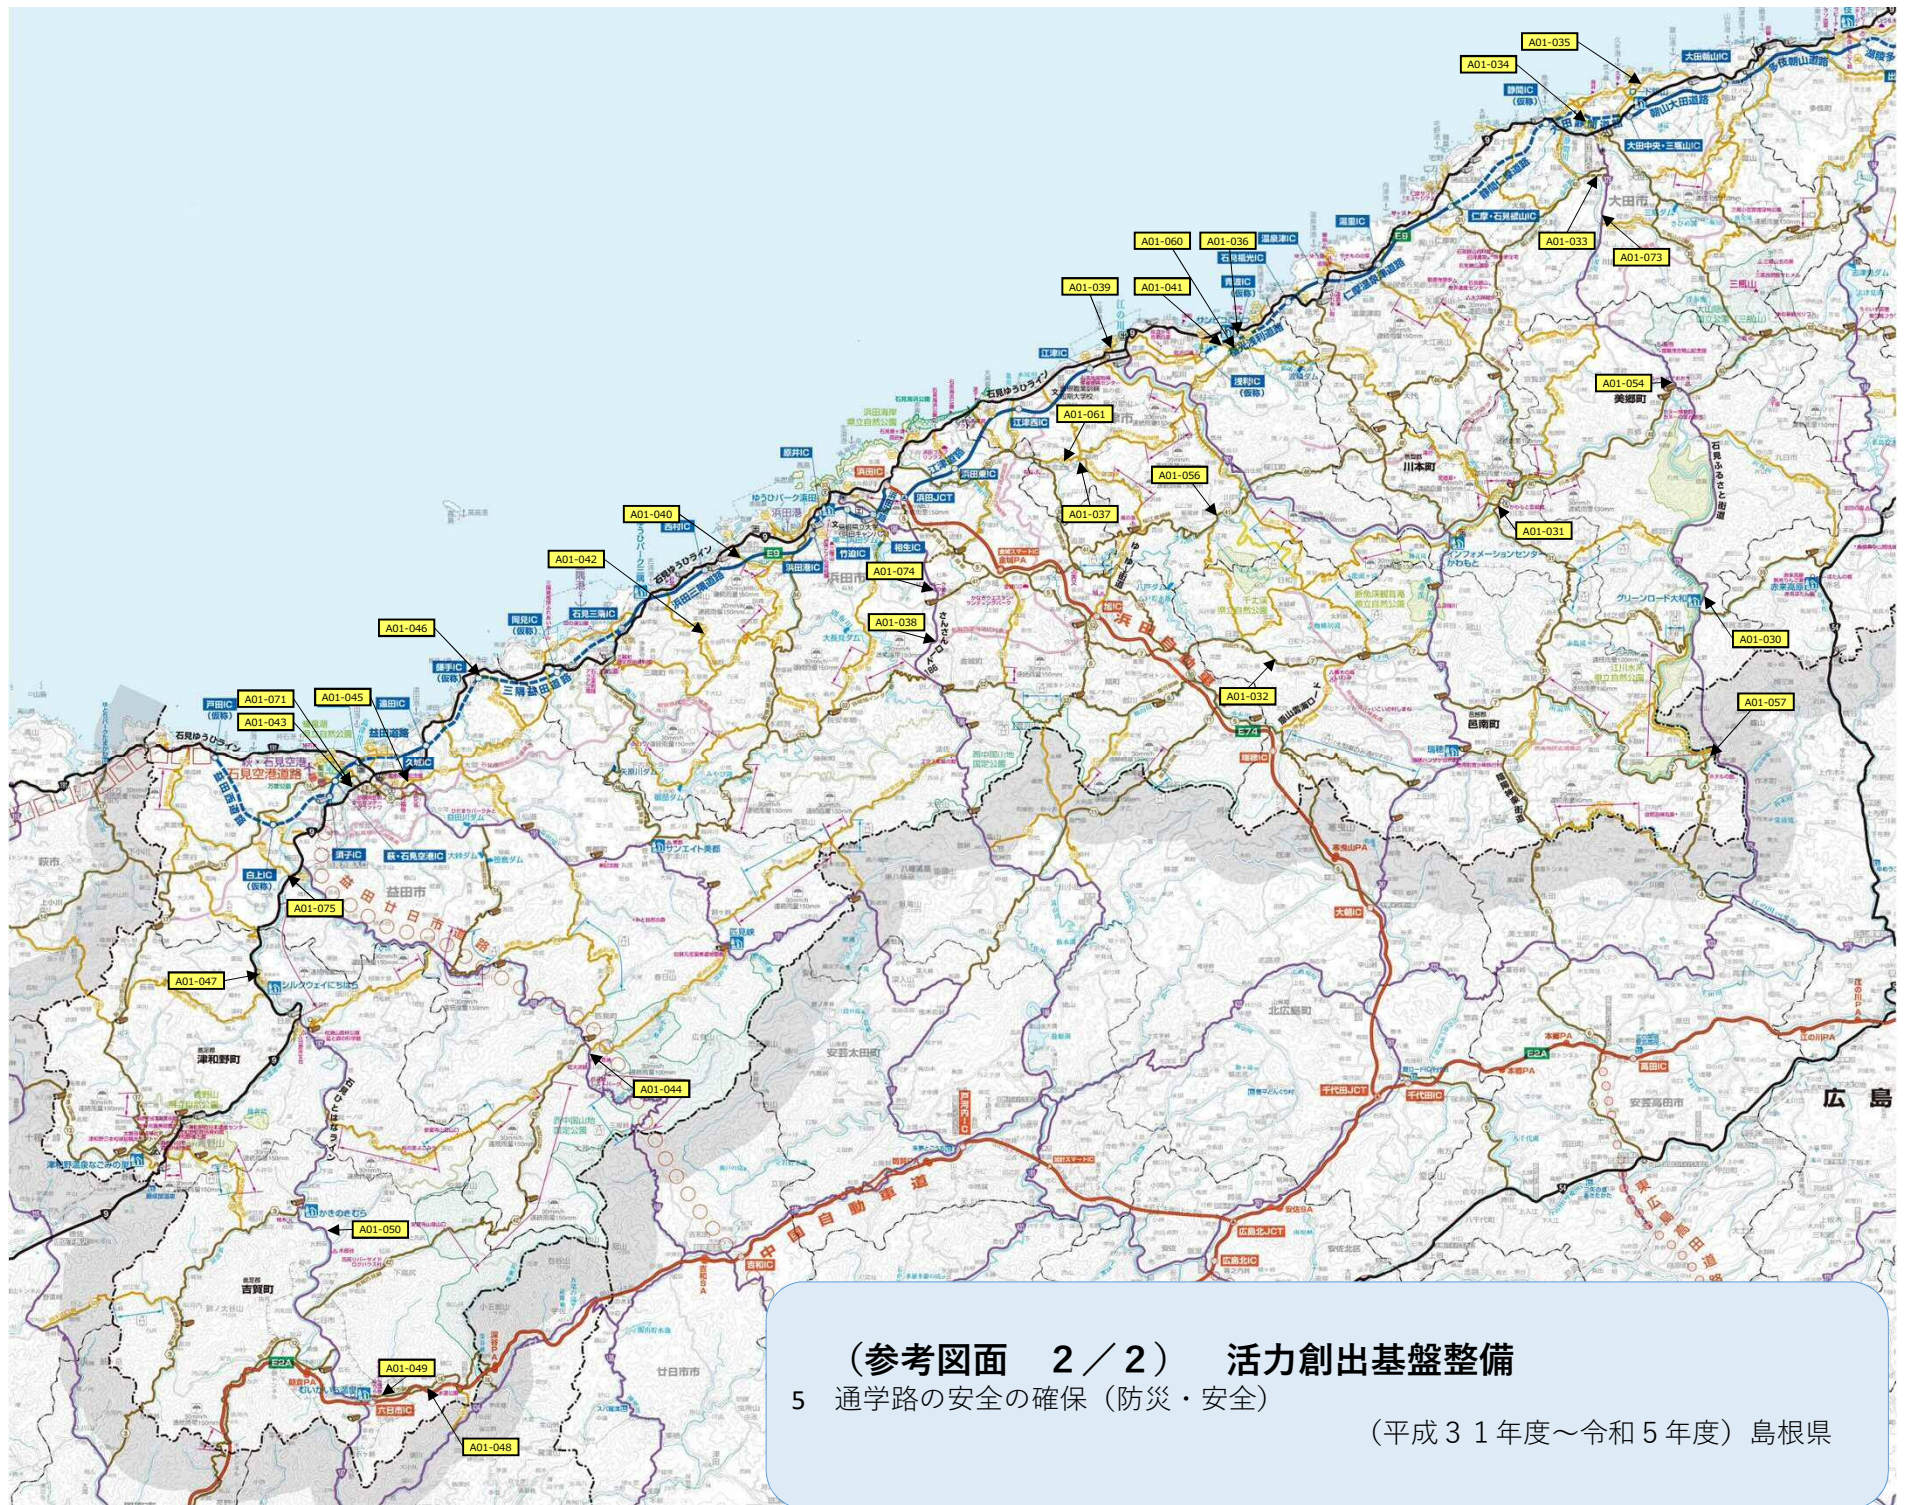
A01-035
A01-034
A01-033
A01-073
A01-060
A01-036
A01-039
A01-041
A01-054
A01-061
A01-056
A01-037
A01-031
A01-040
A01-042
A01-074
A01-038
A01-030
A01-046
A01-032
A01-057
A01-071
A01-043
A01-045
A01-075
A01-047
A01-044
A01-050
A01-049
A01-048

大田朝山IC
朝山大田道路
大田中央・三瓶山IC
仁摩・石見銀山IC
温泉津IC
石見福光IC
江津IC
江津西IC
浜田東IC
浜田JCT
浜田IC
原井IC
西村IC
竹迫IC
浜田港IC
相生IC
石見三隅IC
岡見IC
鎌手IC
遠田IC
益田道路
久城IC
戸田IC
石見空港道路
須子IC
萩・石見空港IC
白上IC
旭IC
瑞穂IC
大朝IC
千代田JCT
千代田IC
高田IC
広島北JCT
広島北IC
吉和IC
六日市IC
浜田自動車道
中国自動車道
山陰自動車道
益田廿日市道路
東広島高田道路
石見ゆうひライン
大田市
川本町
美郷町
邑南町
浜田市
益田市
津和野町
吉賀町
北広島町
安芸太田町
安芸高田市
廿日市市
広島
萩市

（参考図面　２／２）　活力創出基盤整備
5　通学路の安全の確保（防災・安全）
（平成３１年度～令和５年度）島根県